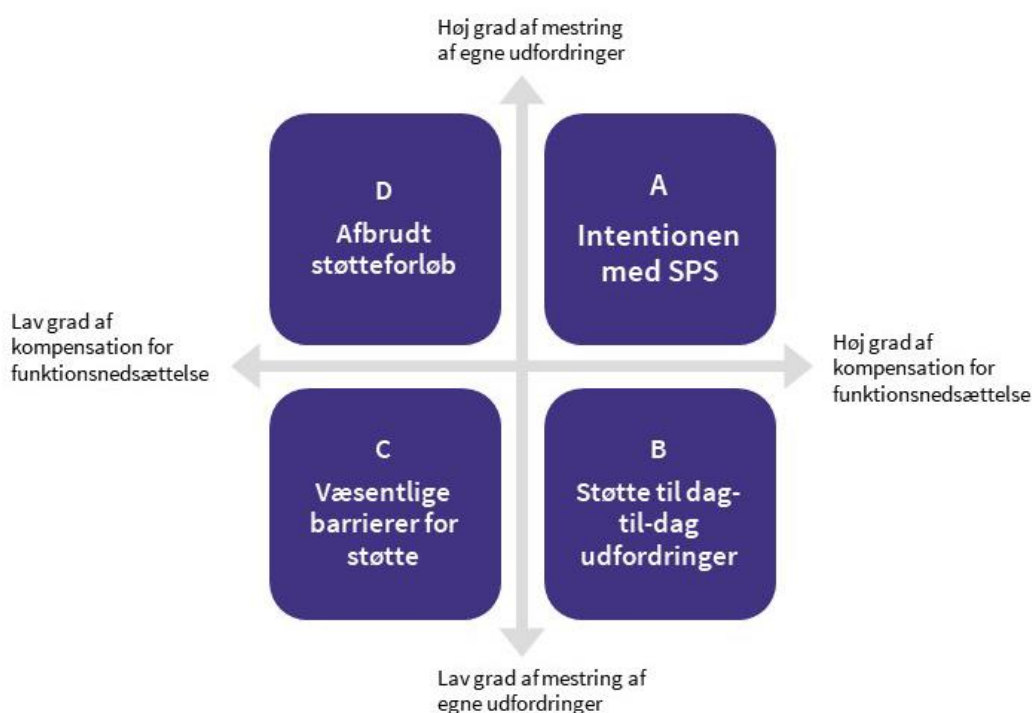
Høj grad af mestring af egne udfordringer

D
Afbrudt støtteforløb

A
Intentionen med SPS

Lav grad af kompensation for funktionsnedsættelse

Høj grad af kompensation for funktionsnedsættelse

C
Væsentlige barrierer for støtte

B
Støtte til dag-til-dag udfordringer

Lav grad af mestring af egne udfordringer